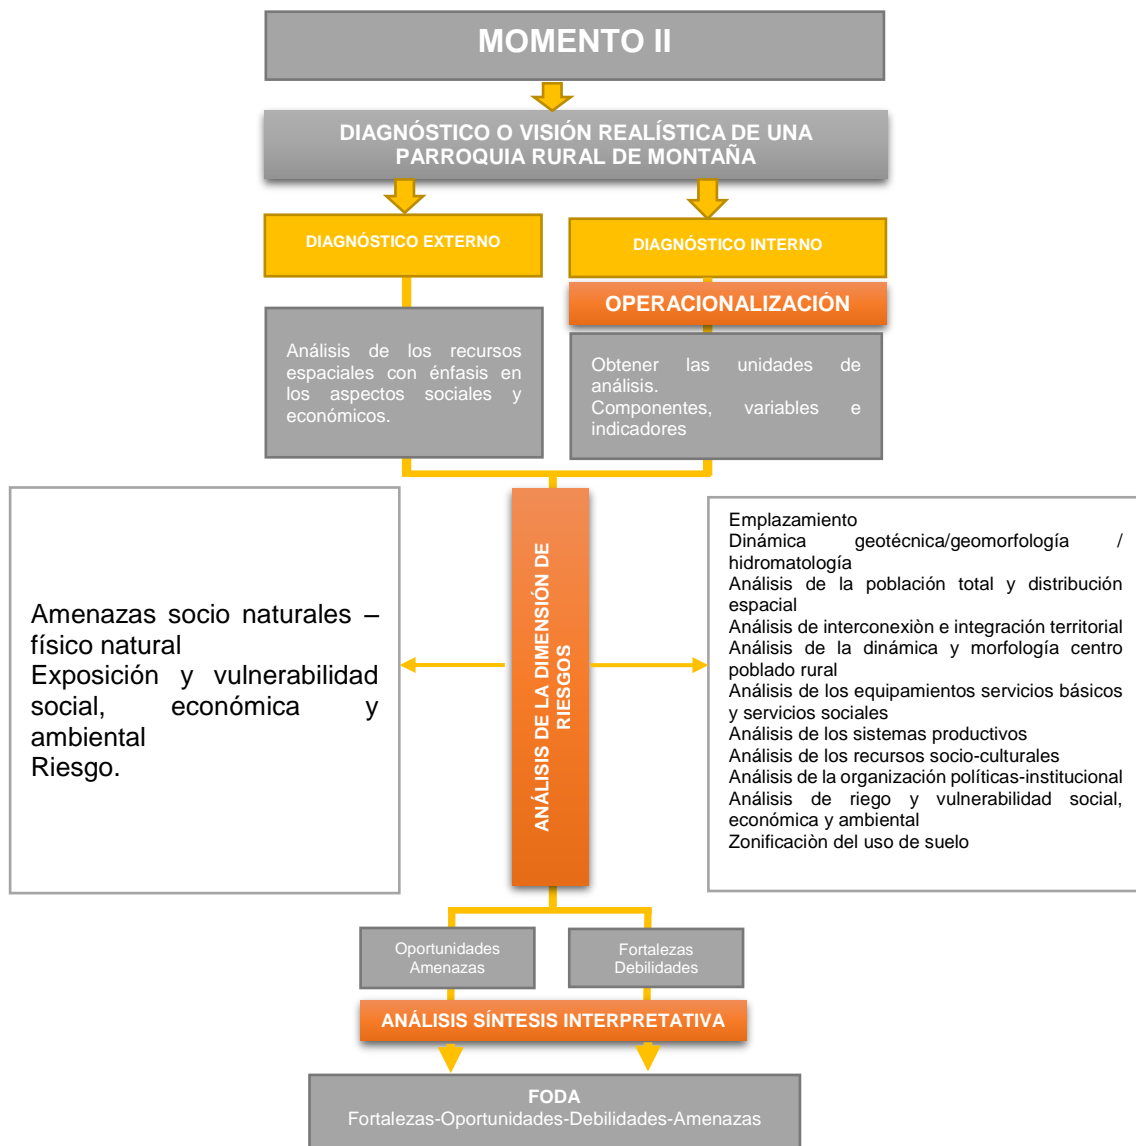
MOMENTO II

DIAGNÓSTICO O VISIÓN REALÍSTICA DE UNA PARROQUIA RURAL DE MONTAÑA

DIAGNÓSTICO EXTERNO

DIAGNÓSTICO INTERNO

OPERACIONALIZACIÓN

Análisis de los recursos espaciales con énfasis en los aspectos sociales y económicos.

Obtener las unidades de análisis.
Componentes, variables e indicadores

ANÁLISIS DE LA DIMENSIÓN DE RIESGOS

Amenazas socio naturales – físico natural
Exposición y vulnerabilidad social, económica y ambiental
Riesgo.

Emplazamiento
Dinámica geotécnica/geomorfología / hidromatología
Análisis de la población total y distribución espacial
Análisis de interconexiòn e integración territorial
Análisis de la dinámica y morfología centro poblado rural
Análisis de los equipamientos servicios básicos y servicios sociales
Análisis de los sistemas productivos
Análisis de los recursos socio-culturales
Análisis de la organización políticas-institucional
Análisis de riego y vulnerabilidad social, económica y ambiental
Zonificaciòn del uso de suelo

Oportunidades
Amenazas

Fortalezas
Debilidades

ANÁLISIS SÍNTESIS INTERPRETATIVA

FODA
Fortalezas-Oportunidades-Debilidades-Amenazas